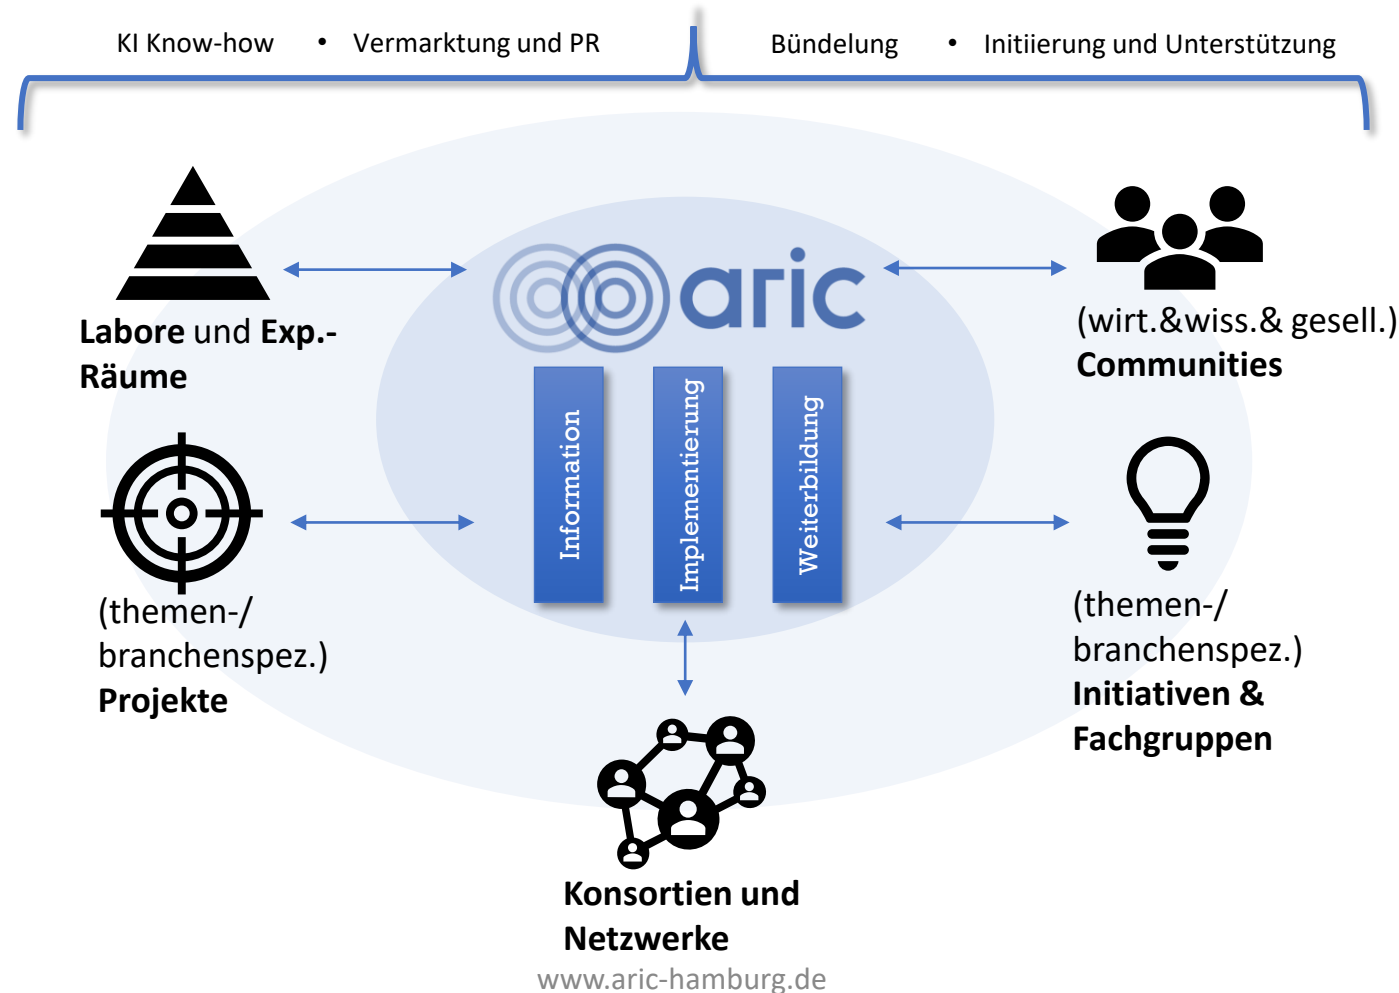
KI Know-how • Vermarktung und PR

Bündelung • Initiierung und Unterstützung

aric

Information

Implementierung

Weiterbildung

**Labore** und **Exp.-Räume**

(wirt.&wiss.& gesell.) **Communities**

(themen-/ branchenspez.) **Projekte**

(themen-/ branchenspez.) **Initiativen & Fachgruppen**

**Konsortien und Netzwerke**

www.aric-hamburg.de